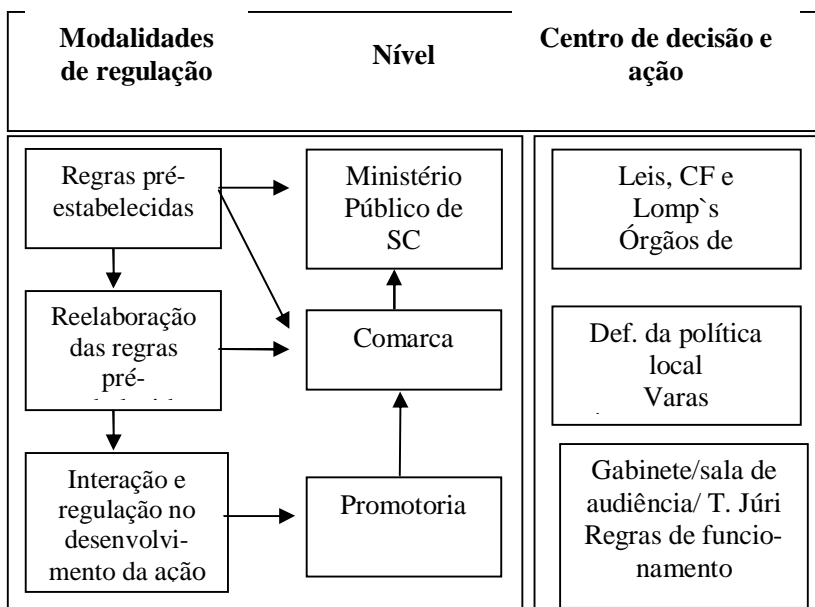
| Modalidades de regulação | Nível | Centro de decisão e ação |
|---|---|---|

Regras pré-estabelecidas

Reelaboração das regras pré-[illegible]

Interação e regulação no desenvolvimento da ação

Ministério Público de SC

Comarca

Promotoria

Leis, CF e Lomp`s Órgãos de

Def. da política local Varas

Gabinete/sala de audiência/ T. Júri Regras de funcionamento